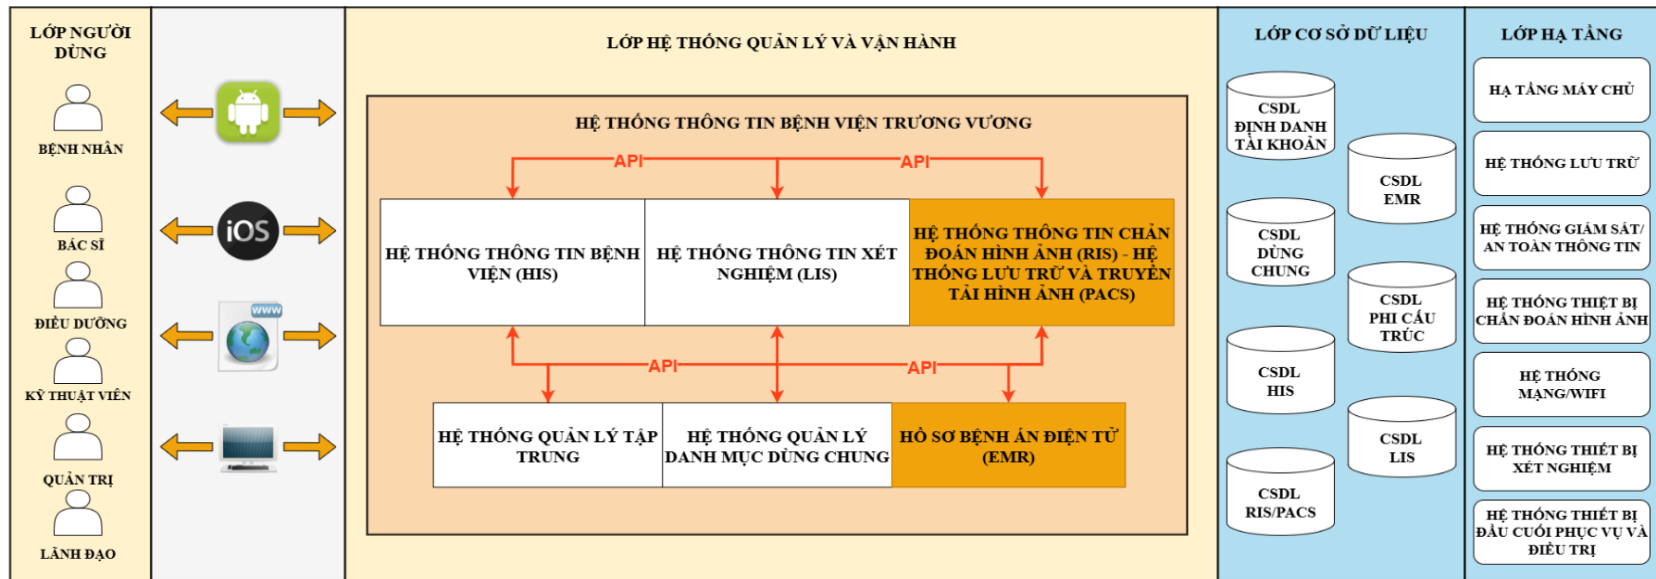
LỚP NGƯỜI DÙNG

BỆNH NHÂN

BÁC SĨ

ĐIỀU DƯỠNG

KỸ THUẬT VIÊN

QUẢN TRỊ

LÃNH ĐẠO

iOS

www

LỚP HỆ THỐNG QUẢN LÝ VÀ VẬN HÀNH

HỆ THỐNG THÔNG TIN BỆNH VIỆN TRƯƠNG VƯƠNG

API

API

HỆ THỐNG THÔNG TIN BỆNH VIỆN (HIS)

HỆ THỐNG THÔNG TIN XÉT NGHIỆM (LIS)

HỆ THỐNG THÔNG TIN CHẨN ĐOÁN HÌNH ẢNH (RIS) - HỆ THỐNG LƯU TRỮ VÀ TRUYỀN TẢI HÌNH ẢNH (PACS)

API

API

HỆ THỐNG QUẢN LÝ TẬP TRUNG

HỆ THỐNG QUẢN LÝ DANH MỤC DÙNG CHUNG

HỒ SƠ BỆNH ÁN ĐIỆN TỬ (EMR)

LỚP CƠ SỞ DỮ LIỆU

CSDL ĐỊNH DANH TÀI KHOẢN

CSDL EMR

CSDL DÙNG CHUNG

CSDL PHI CẤU TRÚC

CSDL HIS

CSDL LIS

CSDL RIS/PACS

LỚP HẠ TẦNG

HẠ TẦNG MÁY CHỦ

HỆ THỐNG LƯU TRỮ

HỆ THỐNG GIÁM SÁT/ AN TOÀN THÔNG TIN

HỆ THỐNG THIẾT BỊ CHẨN ĐOÁN HÌNH ẢNH

HỆ THỐNG MẠNG/WIFI

HỆ THỐNG THIẾT BỊ XÉT NGHIỆM

HỆ THỐNG THIẾT BỊ ĐẦU CUỐI PHỤC VỤ VÀ ĐIỀU TRỊ